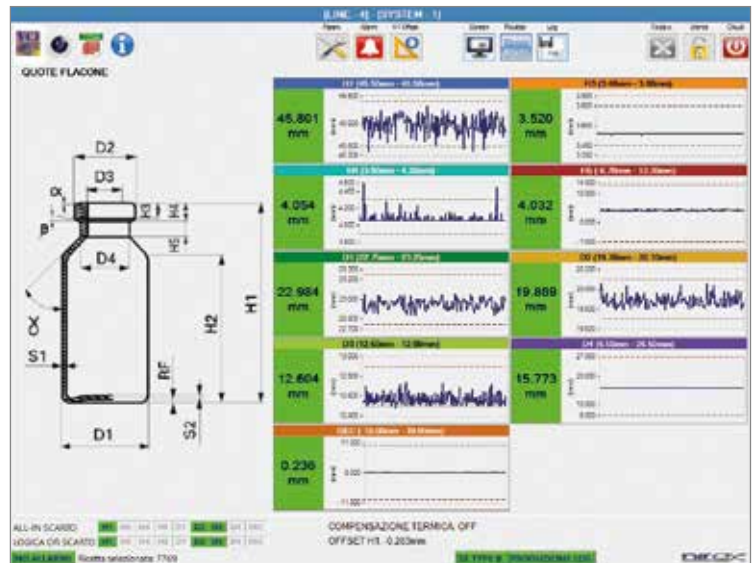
[LINE: 4] [SYSTEM: 1]

QUOTE FLACONE

D2
D3
α
β
H3
H4
H5
D4
H1
H2
α
S1
Rf
S2
D1

H1 (45.50mm - 46.50mm)
45.801 mm

H5 (3.00mm - 3.80mm)
3.520 mm

H4 (3.50mm - 4.20mm)
4.054 mm

H6 (3.70mm - 12.30mm)
4.032 mm

D1 (22.75mm - 23.25mm)
22.984 mm

D2 (19.30mm - 20.10mm)
19.889 mm

D3 (12.50mm - 12.80mm)
12.604 mm

D4 (8.10mm - 26.50mm)
15.773 mm

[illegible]
0.236 mm

ALL-IN SCARTO
LOGICA OR SCARTO

COMPENSAZIONE TERMICA: OFF
OFFSET H1: 0.203mm

Ricetta selezionata: 7769

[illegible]